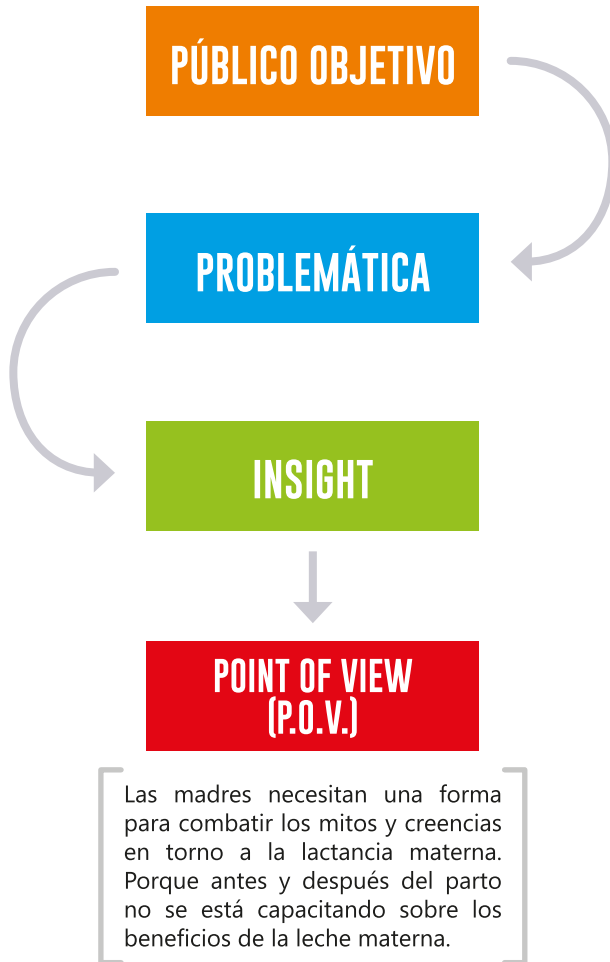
PÚBLICO OBJETIVO

PROBLEMÁTICA

INSIGHT

POINT OF VIEW (P.O.V.)

Las madres necesitan una forma para combatir los mitos y creencias en torno a la lactancia materna. Porque antes y después del parto no se está capacitando sobre los beneficios de la leche materna.